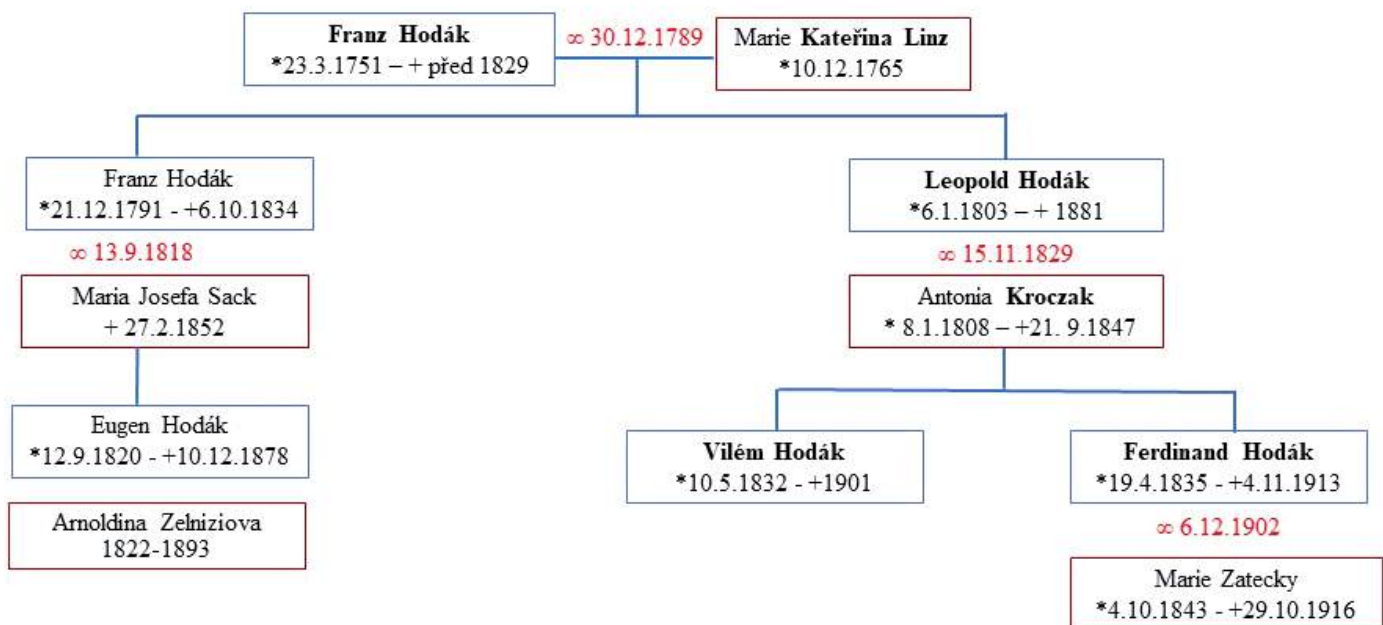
**Franz Hodák**
*23.3.1751 – + před 1829

∞ 30.12.1789

Marie **Kateřina Linz**
*10.12.1765

Franz Hodák
*21.12.1791 - +6.10.1834

∞ 13.9.1818

Maria Josefa Sack
+ 27.2.1852

Eugen Hodák
*12.9.1820 - +10.12.1878

Arnoldina Zelniziova
1822-1893

**Leopold Hodák**
*6.1.1803 – + 1881

∞ 15.11.1829

Antonia **Kroczak**
* 8.1.1808 – +21. 9.1847

**Vilém Hodák**
*10.5.1832 - +1901

**Ferdinand Hodák**
*19.4.1835 - +4.11.1913

∞ 6.12.1902

Marie Zatecky
*4.10.1843 - +29.10.1916